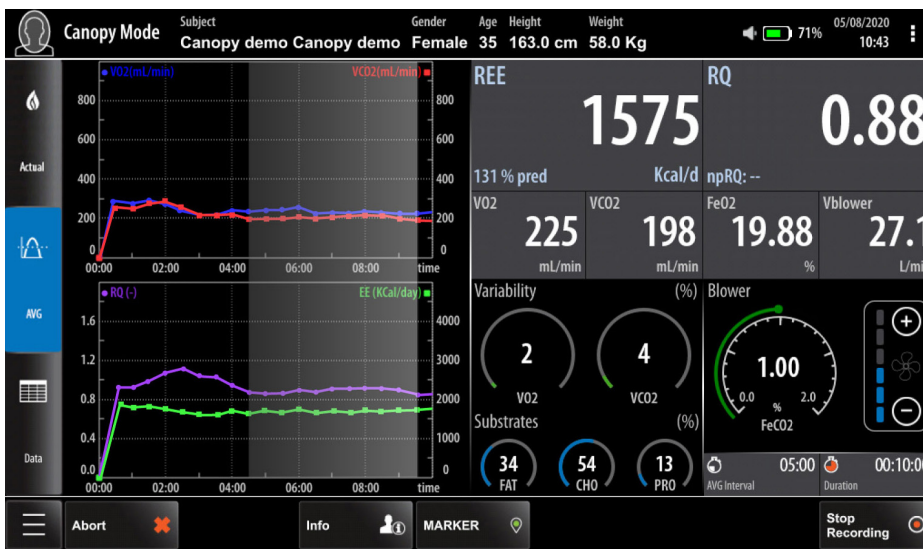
Canopy Mode
Subject
Canopy demo Canopy demo
Gender
Female
Age
35
Height
163.0 cm
Weight
58.0 Kg
71%
05/08/2020
10:43

Actual
AVG
Data

VO2(mL/min)
VCO2(mL/min)
800
600
400
200
0
00:00
02:00
04:00
06:00
08:00
time

RQ (-)
EE (KCal/day)
1.6
1.2
0.8
0.4
0.0
4000
3000
2000
1000
0
00:00
02:00
04:00
06:00
08:00
time

REE
1575
131 % pred
Kcal/d

RQ
0.88
npRQ: --

VO2
225
mL/min

VCO2
198
mL/min

FeO2
19.88
%

Vblower
27.1
L/mi

Variability
(%)
2
VO2
4
VCO2

Substrates
(%)
34
FAT
54
CHO
13
PRO

Blower
1.00
0.0
%
2.0
FeCO2

05:00
AVG Interval
00:10:0
Duration

Abort
Info
MARKER
Stop Recording